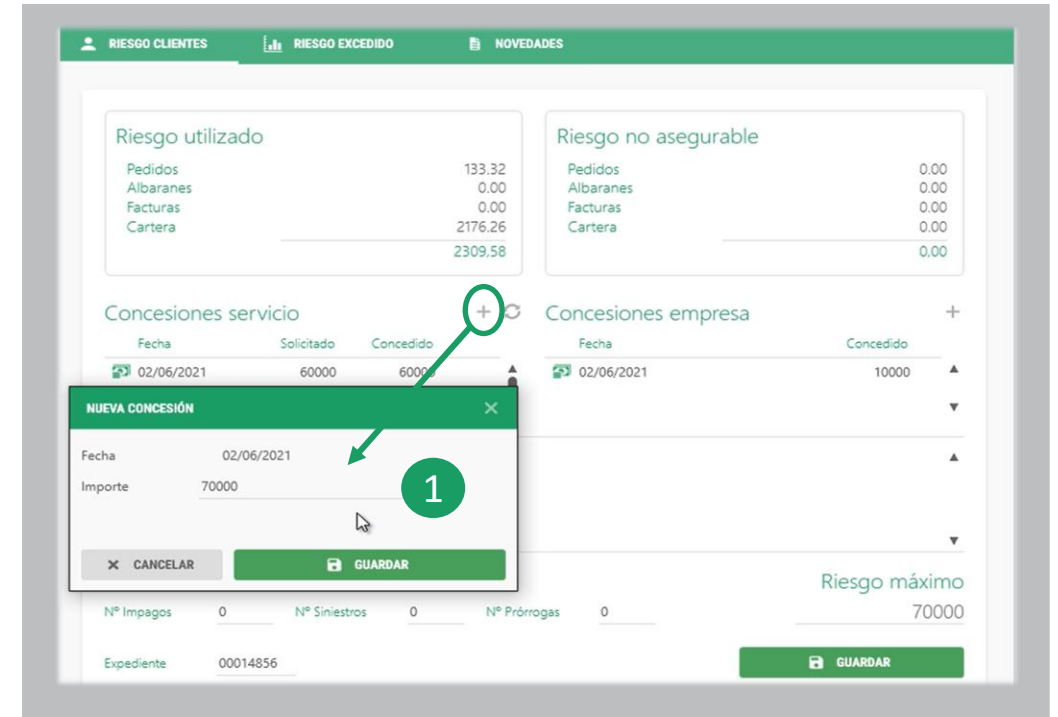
RIESGO CLIENTES
RIESGO EXCEDIDO
NOVEDADES

Riesgo utilizado

| | |
|---|---|
| Pedidos | 133.32 |
| Albaranes | 0.00 |
| Facturas | 0.00 |
| Cartera | 2176.26 |
| | 2309,58 |

Riesgo no asegurable

| | |
|---|---|
| Pedidos | 0.00 |
| Albaranes | 0.00 |
| Facturas | 0.00 |
| Cartera | 0.00 |
| | 0,00 |

Concesiones servicio

| Fecha | Solicitado | Concedido |
|---|---|---|
| 02/06/2021 | 60000 | 6000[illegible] |

Concesiones empresa

| Fecha | Concedido |
|---|---|
| 02/06/2021 | 10000 |

NUEVA CONCESIÓN

Fecha 02/06/2021
Importe 70000

1

CANCELAR
GUARDAR

Riesgo máximo
70000

Nº Impagos 0
Nº Siniestros 0
Nº Prórrogas 0

Expediente 00014856

GUARDAR